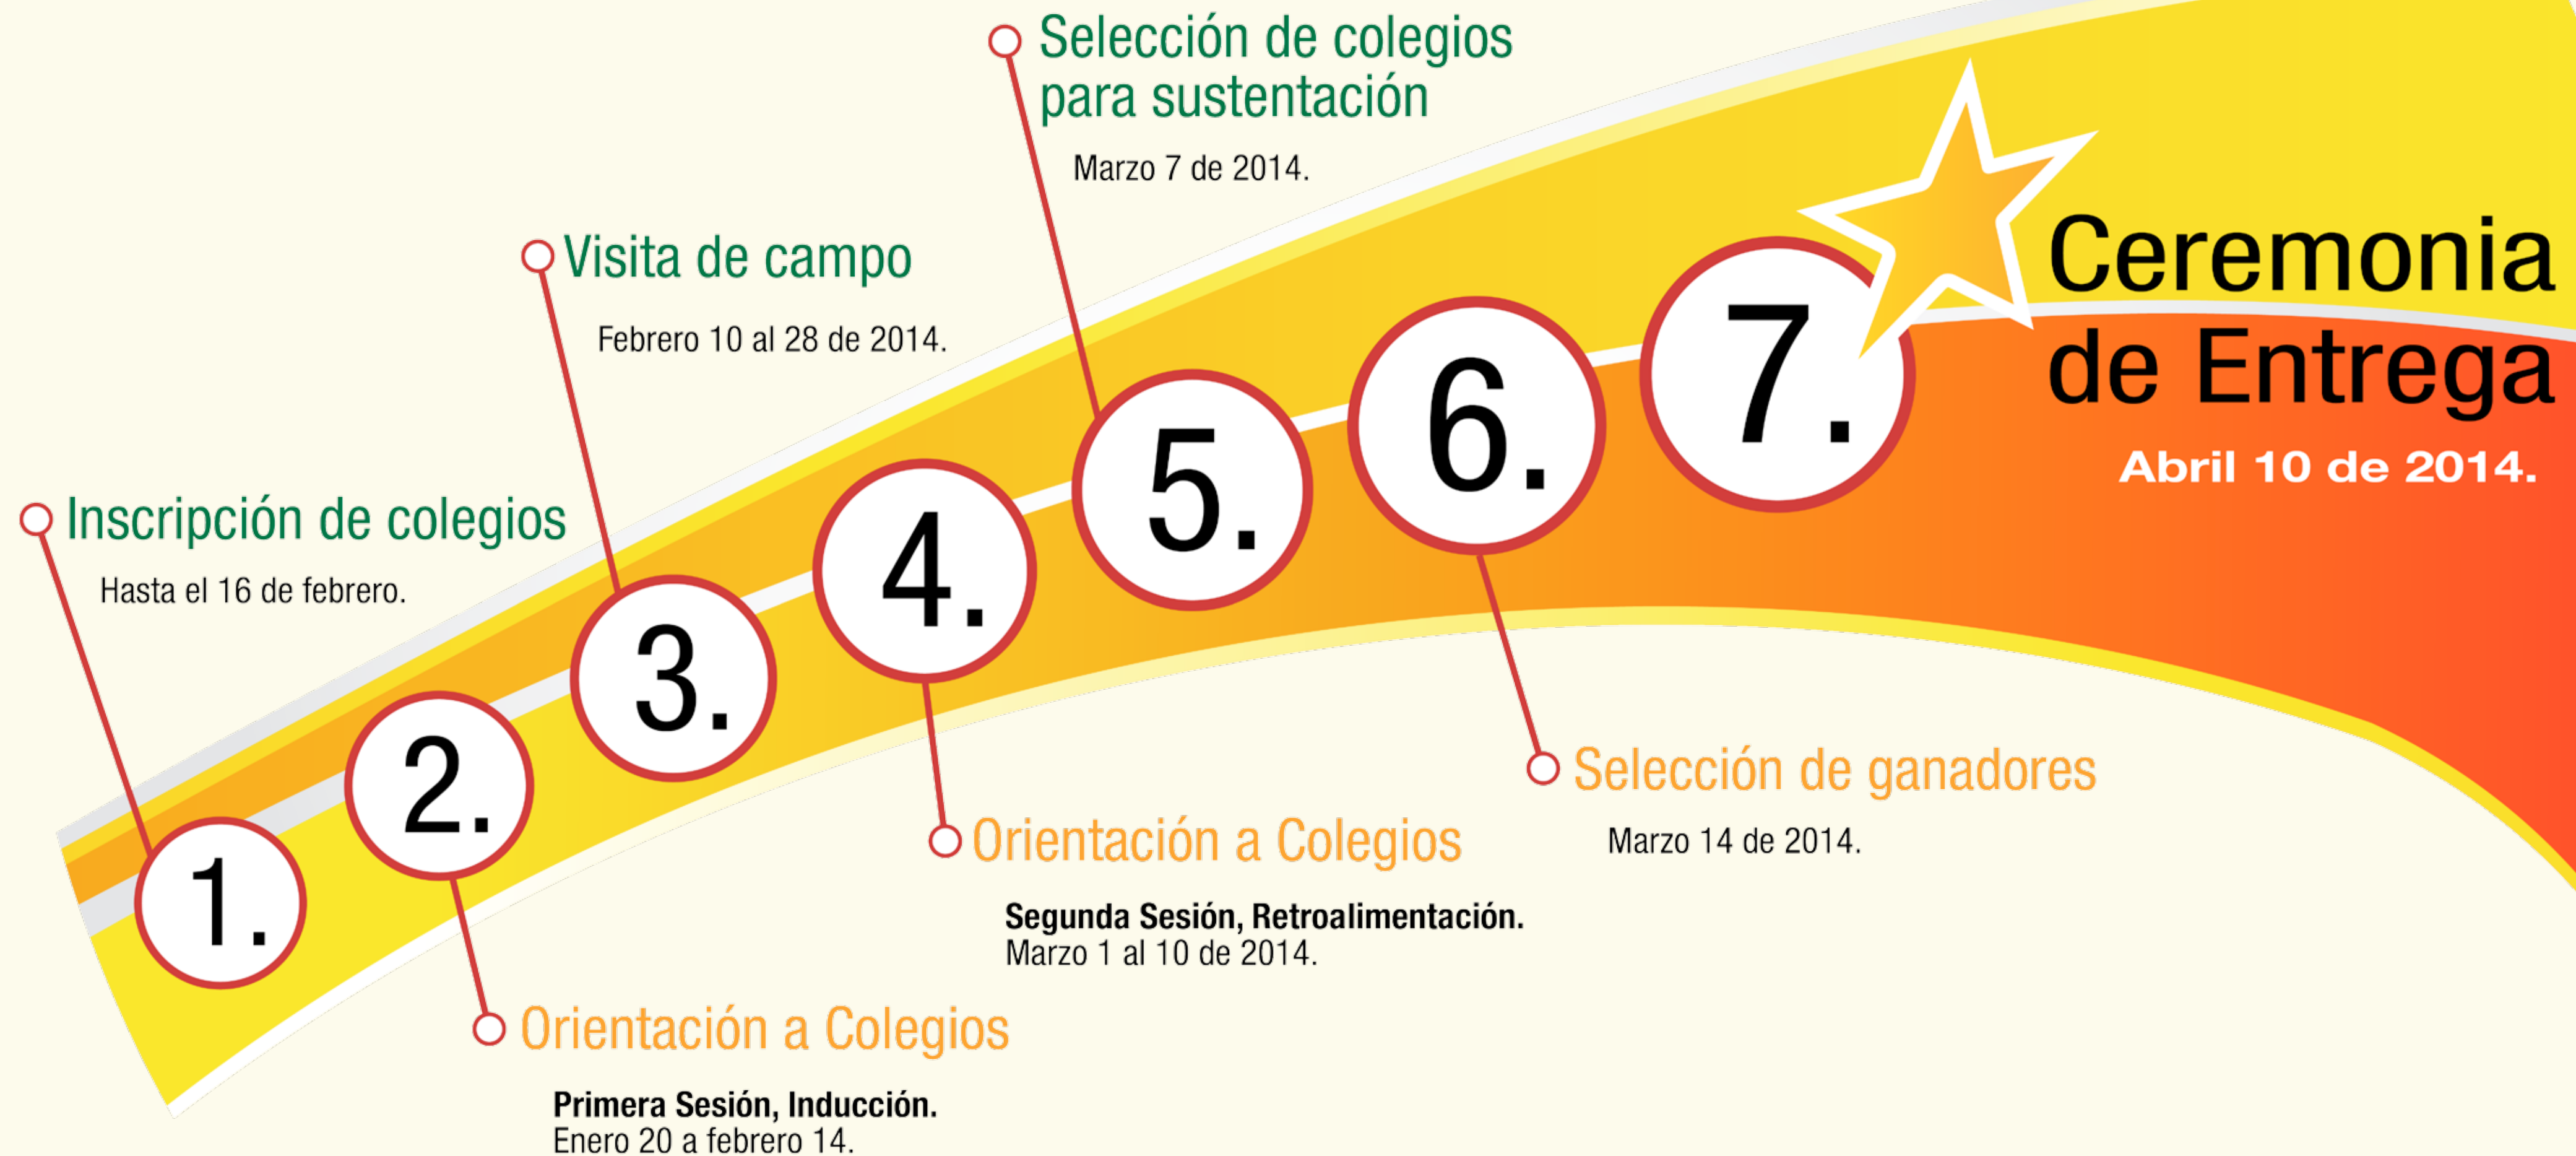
1.
Inscripción de colegios
Hasta el 16 de febrero.

2.
Orientación a Colegios
**Primera Sesión, Inducción.**
Enero 20 a febrero 14.

3.
Visita de campo
Febrero 10 al 28 de 2014.

4.
Orientación a Colegios
**Segunda Sesión, Retroalimentación.**
Marzo 1 al 10 de 2014.

5.
Selección de colegios para sustentación
Marzo 7 de 2014.

6.
Selección de ganadores
Marzo 14 de 2014.

7.
Ceremonia de Entrega
Abril 10 de 2014.